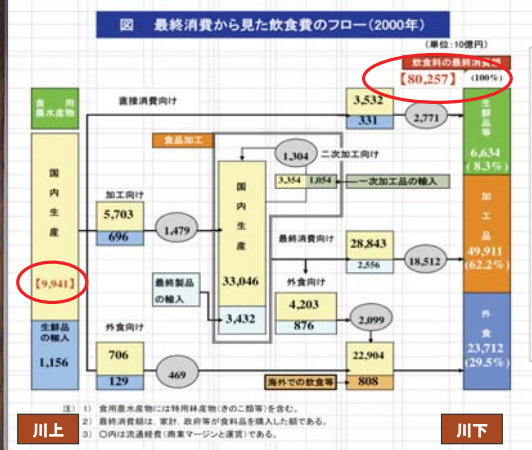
図　最終消費から見た飲食費のフロー（2000年）

（単位：10億円）

飲食料の最終消費額

【80,257】（100%）

食用農水産物

国内生産

【9,941】

生鮮品の輸入

1,156

直接消費向け

3,532

331

2,771

生鮮品等

6,634

（8.3%）

食品加工

1,304

二次加工向け

3,354

1,054

一次加工品の輸入

加工向け

5,703

696

1,479

国内生産

33,046

最終消費向け

28,843

2,556

18,512

加工品

49,911

（62.2%）

最終製品の輸入

3,432

外食向け

4,203

876

2,099

外食向け

706

129

469

22,904

海外での飲食等

808

外食

23,712

（29.5%）

注）1）食用農水産物には特用林産物（きのこ類等）を含む。
2）最終消費額は、家計、政府等が食品を購入した額である。
3）〇内は流通経費（商業マージンと運賃）である。

川上

川下